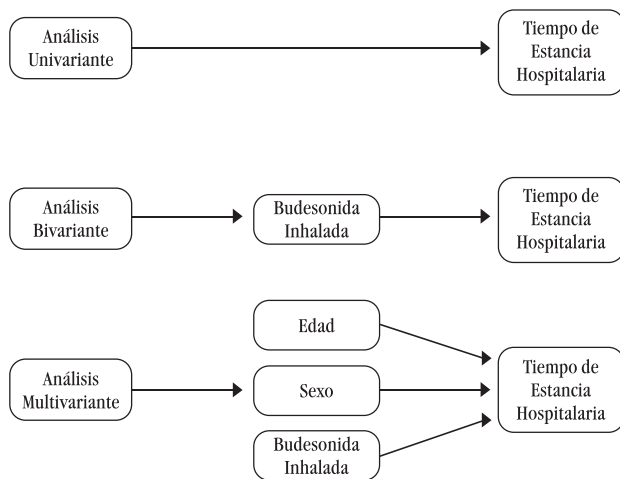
Análisis Univariante

Tiempo de Estancia Hospitalaria

Análisis Bivariante

Budesonida Inhalada

Tiempo de Estancia Hospitalaria

Edad

Análisis Multivariante

Sexo

Tiempo de Estancia Hospitalaria

Budesonida Inhalada